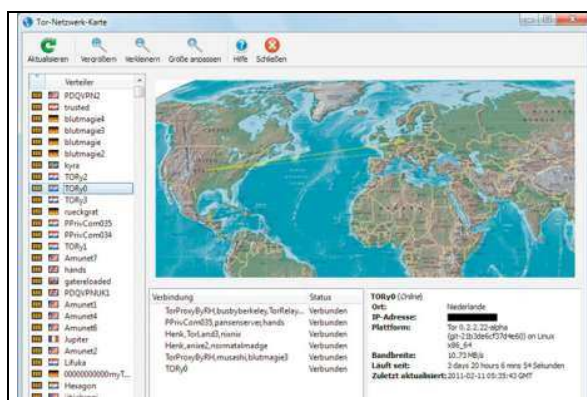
Tor-Netzwerk-Karte

Aktualisieren Vergrößern Verkleinern Größe anpassen Hilfe Schließen

Verteiler
PDQVPN2
trusted
blutmagie4
blutmagie5
blutmagie3
blutmagie
blutmagie2
kyra
TORy2
TORy0
TORy3
rueckgrat
PPrivCom035
PPrivCom034
TORy1
Amunet7
hands
gatereloaded
PDQVPNUK1
Amunet1
Amunet4
Amunet6
Jupiter
Amunet2
LRuko
000000000000myT...
Hexagon
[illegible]

| Verbindung | Status |
|---|---|
| TorProxyByRH,busbyberkeley,TorRelay... | Verbunden |
| PPrivCom035,panserserver,hands | Verbunden |
| Henk,TorLand3,nixnix | Verbunden |
| Henk,anixe2,normatalmadge | Verbunden |
| TorProxyByRH,musashi,blutmagie3 | Verbunden |
| TORy0 | Verbunden |

TORy0 (Online)
Ort: Nederlande
IP-Adresse:
Plattform: Tor 0.2.2.22-alpha (git-21b3de6cf37d4e60) on Linux x86_64
Bandbreite: 10.73 MB/s
Läuft seit: 3 days 20 hours 6 mins 54 Sekunden
Zuletzt aktualisiert: 2011-02-11 05:35:43 GMT